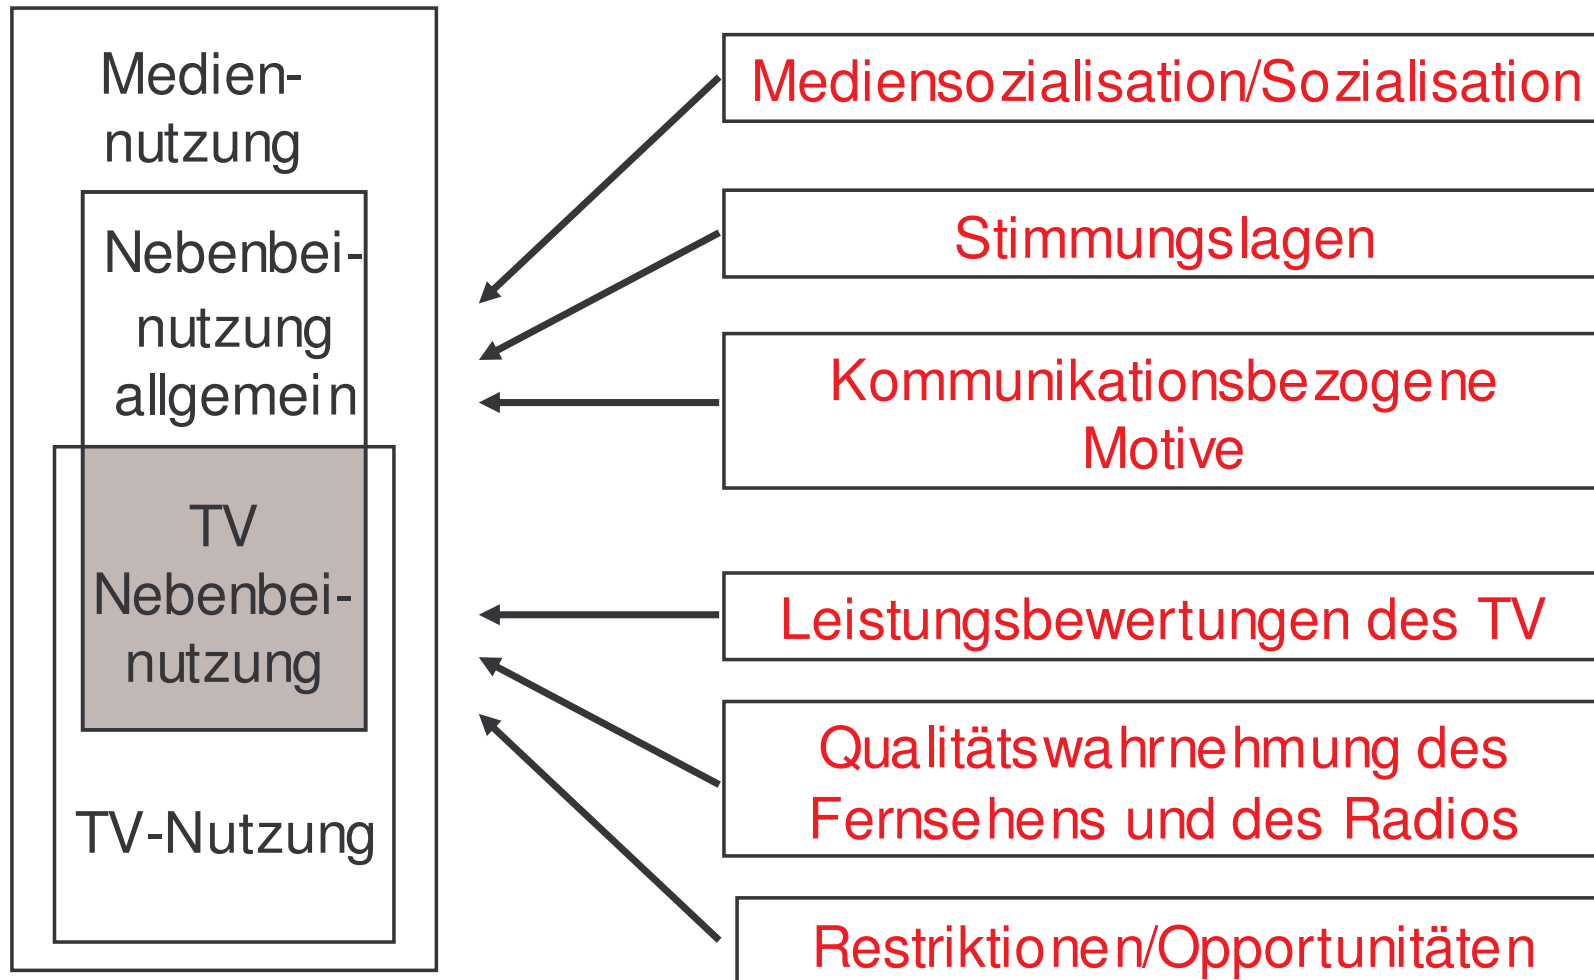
Mediennutzung

Nebenbeinutzung allgemein

TV Nebenbeinutzung

TV-Nutzung

Mediensozialisation/Sozialisation

Stimmungslagen

Kommunikationsbezogene Motive

Leistungsbewertungen des TV

Qualitätswahrnehmung des Fernsehens und des Radios

Restriktionen/Opportunitäten